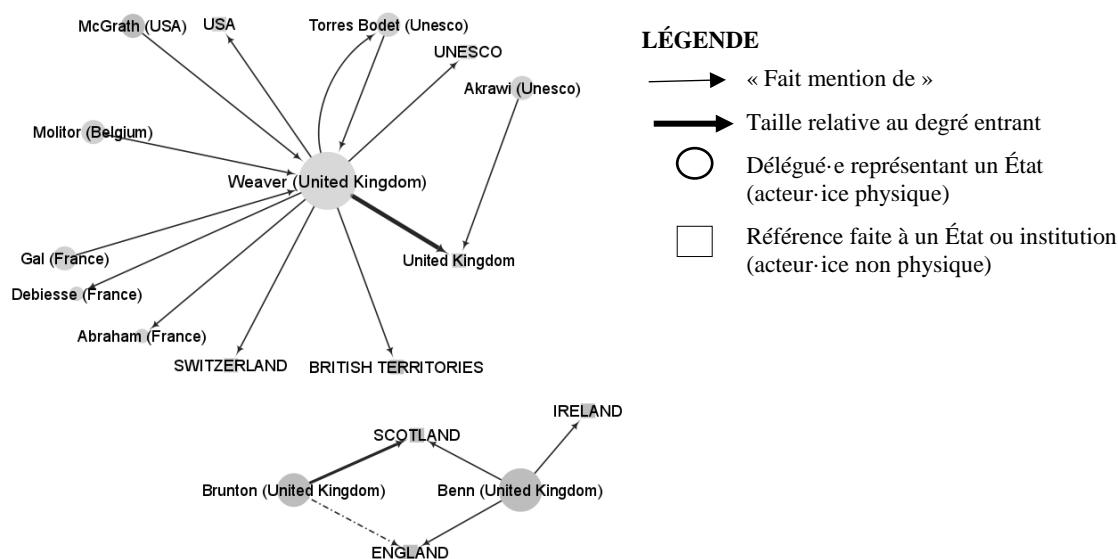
McGrath (USA)
USA
Torres Bodet (Unesco)
UNESCO
Akrawi (Unesco)
Molitor (Belgium)
Weaver (United Kingdom)
United Kingdom
Gal (France)
Debiesse (France)
Abraham (France)
SWITZERLAND
BRITISH TERRITORIES

LÉGENDE
« Fait mention de »
Taille relative au degré entrant
Délégué·e représentant un État (acteur·ice physique)
Référence faite à un État ou institution (acteur·ice non physique)

IRELAND
SCOTLAND
Brunton (United Kingdom)
Benn (United Kingdom)
ENGLAND